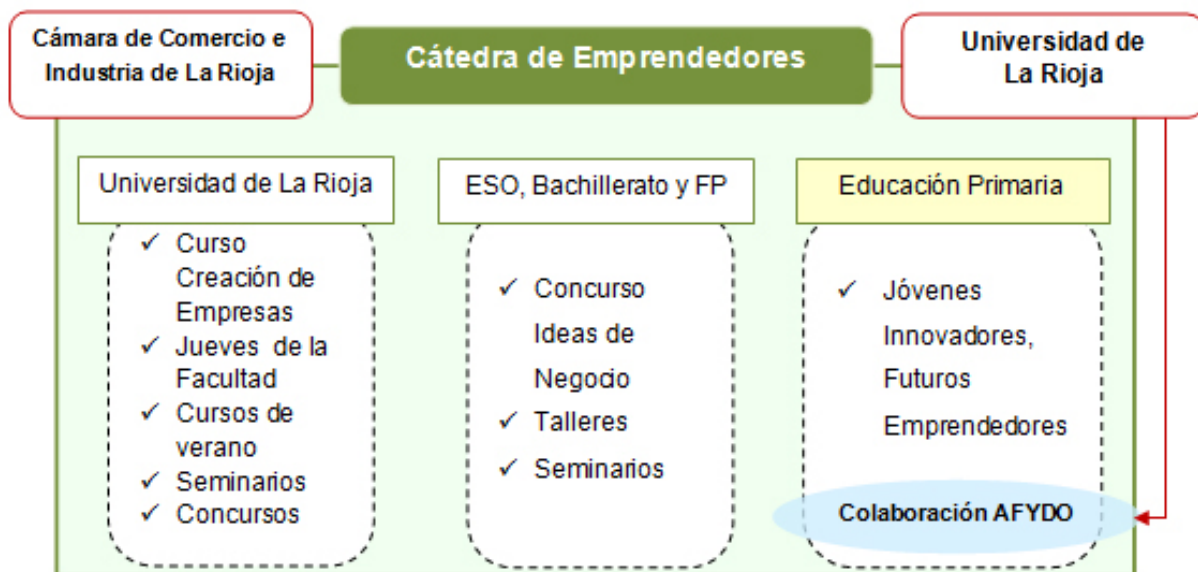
Cámara de Comercio e Industria de La Rioja

Cátedra de Emprendedores

Universidad de La Rioja

Universidad de La Rioja

✓ Curso Creación de Empresas
✓ Jueves de la Facultad
✓ Cursos de verano
✓ Seminarios
✓ Concursos

ESO, Bachillerato y FP

✓ Concurso Ideas de Negocio
✓ Talleres
✓ Seminarios

Educación Primaria

✓ Jóvenes Innovadores, Futuros Emprendedores

Colaboración AFYDO